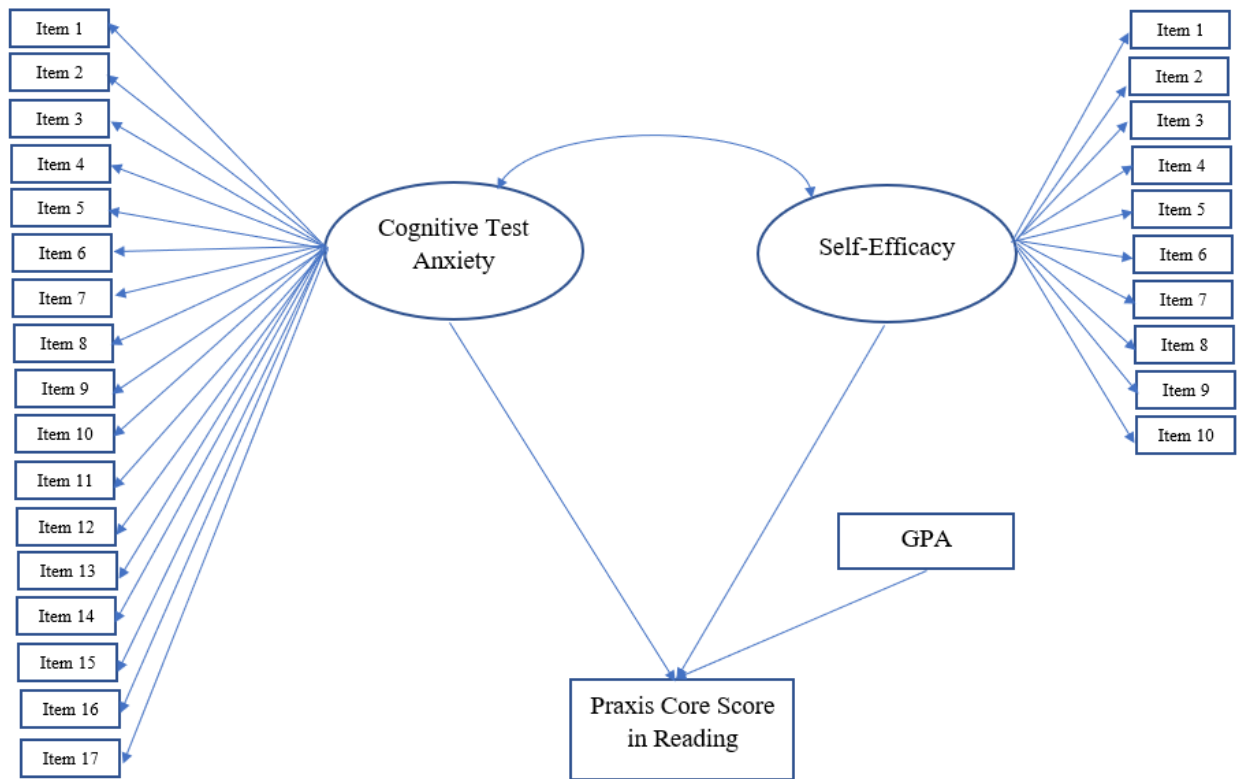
Item 1
Item 2
Item 3
Item 4
Item 5
Item 6
Item 7
Item 8
Item 9
Item 10
Item 11
Item 12
Item 13
Item 14
Item 15
Item 16
Item 17

Cognitive Test Anxiety

Self-Efficacy

Item 1
Item 2
Item 3
Item 4
Item 5
Item 6
Item 7
Item 8
Item 9
Item 10

GPA

Praxis Core Score in Reading